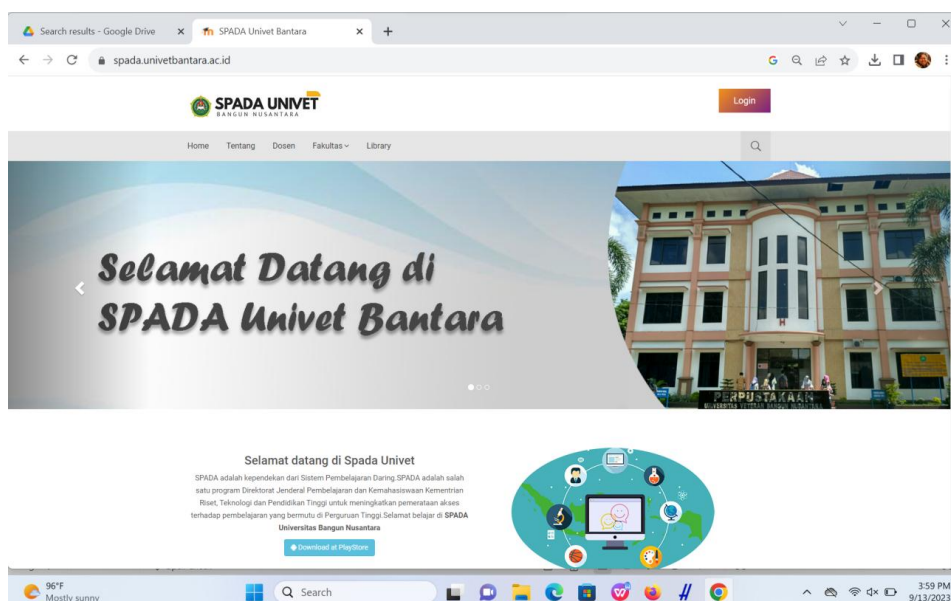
Search results - Google Drive
SPADA Univet Bantara
spada.univetbantara.ac.id

SPADA UNIVET
BANGUN NUSANTARA

Login

Home Tentang Dosen Fakultas Library

Selamat Datang di SPADA Univet Bantara

PERPUSTAKAAN
UNIVERSITAS VETERAN BANGUN NUSANTARA

Selamat datang di Spada Univet

SPADA adalah kependekan dari Sistem Pembelajaran Daring.SPADA adalah salah satu program Direktorat Jenderal Pembelajaran dan Kemahasiswaan Kementrian Riset, Teknologi dan Pendidikan Tinggi untuk meningkatkan pemerataan akses terhadap pembelajaran yang bermutu di Perguruan Tinggi.Selamat belajar di SPADA Universitas Bangun Nusantara

Download at PlayStore

96°F
Mostly sunny

Search

3:59 PM
9/13/2023